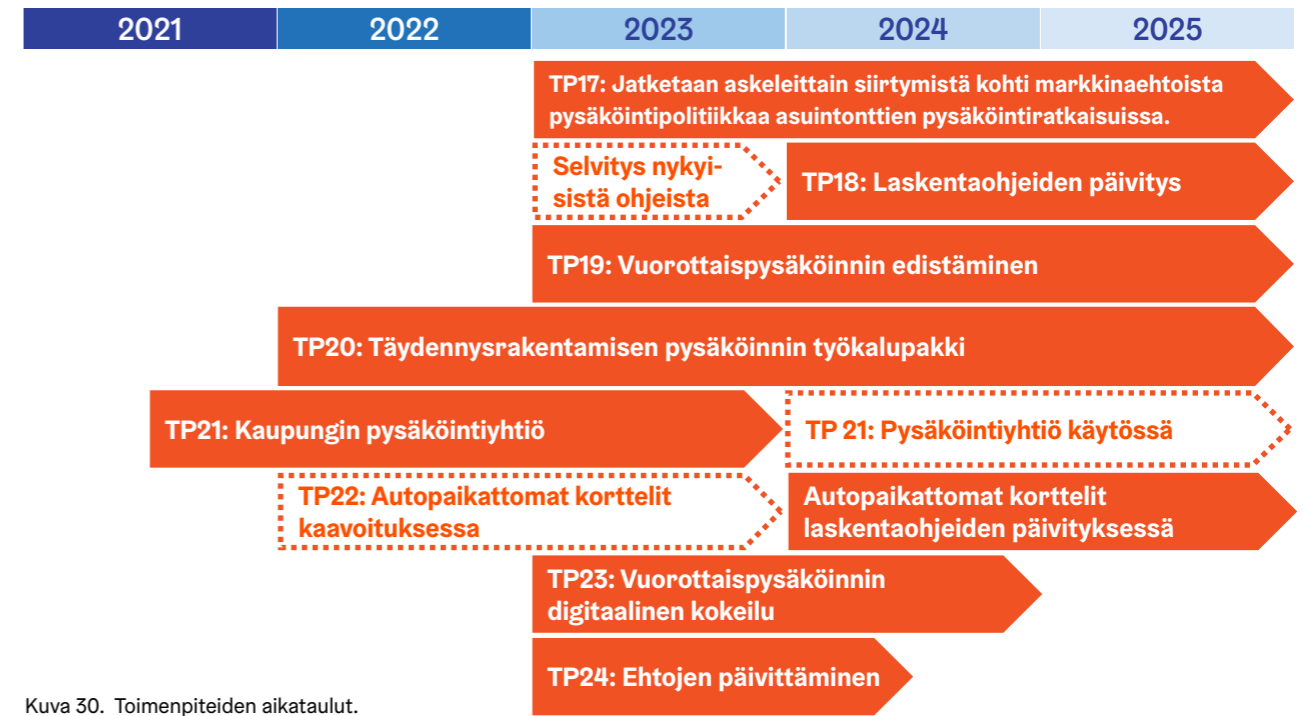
| 2021 | 2022 | 2023 | 2024 | 2025 |
|---|---|---|---|---|

TP17: Jatketaan askeleittain siirtymistä kohti markkinaehtoista pysäköintipolitiikkaa asuintonttien pysäköintiratkaisuissa.

Selvitys nykyisistä ohjeista

TP18: Laskentaohjeiden päivitys

TP19: Vuorottaispysäköinnin edistäminen

TP20: Täydennysrakentamisen pysäköinnin työkalupakki

TP21: Kaupungin pysäköintiyhtiö

TP 21: Pysäköintiyhtiö käytössä

TP22: Autopaikattomat korttelit kaavoituksessa

Autopaikattomat korttelit laskentaohjeiden päivityksessä

TP23: Vuorottaispysäköinnin digitaalinen kokeilu

TP24: Ehtojen päivittäminen

Kuva 30. Toimenpiteiden aikataulut.